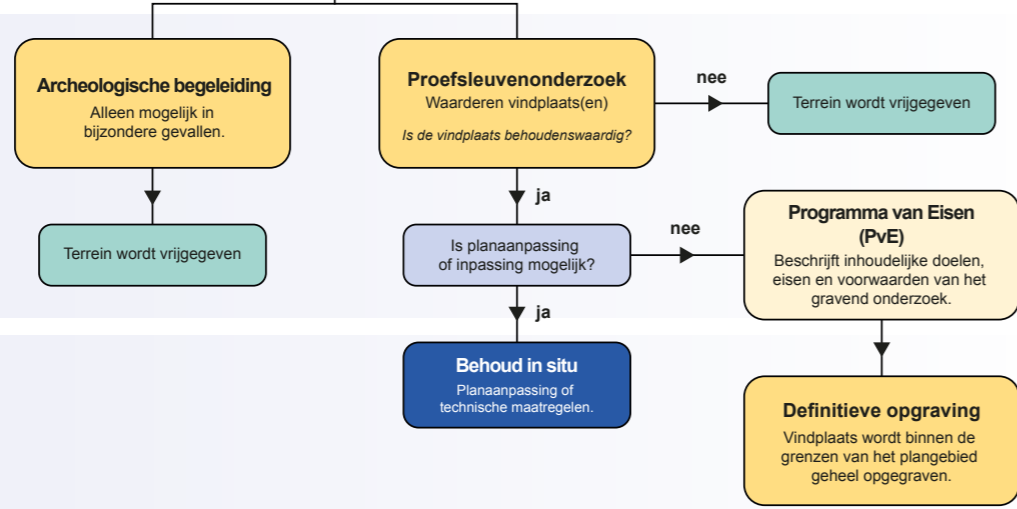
Archeologische begeleiding
Alleen mogelijk in bijzondere gevallen.

Terrein wordt vrijgegeven

Proefsleuvenonderzoek
Waarderen vindplaats(en)
Is de vindplaats behoudenswaardig?

nee

Terrein wordt vrijgegeven

ja

Is planaanpassing of inpassing mogelijk?

nee

Programma van Eisen (PvE)
Beschrijft inhoudelijke doelen, eisen en voorwaarden van het gravend onderzoek.

ja

Behoud in situ
Planaanpassing of technische maatregelen.

Definitieve opgraving
Vindplaats wordt binnen de grenzen van het plangebied geheel opgegraven.